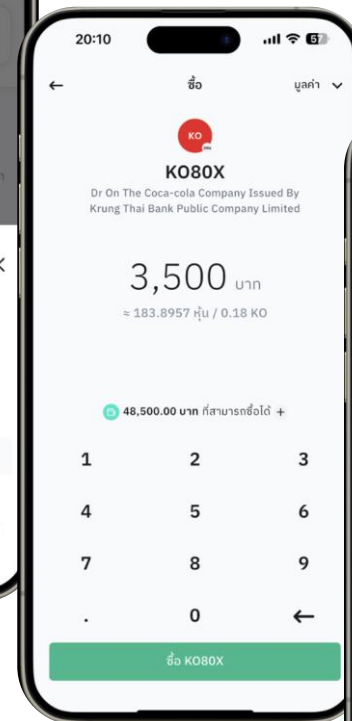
20:10

57

←

ซื้อ

มูลค่า ∨

KO

KO80X

Dr On The Coca-cola Company Issued By Krung Thai Bank Public Company Limited

3,500 บาท

≈ 183.8957 หุ้น / 0.18 KO

48,500.00 บาท ที่สามารถซื้อได้ +

1 2 3

4 5 6

7 8 9

. 0 ←

ซื้อ KO80X